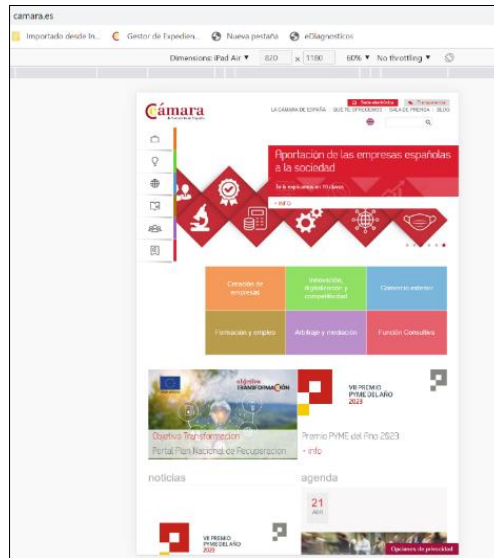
camara.es

Importado desde In... Gestor de Expedien... Nueva pestaña eDiagnosticos

Dimensions: iPad Air ▼ 820 × 1180 60% ▼ No throttling ▼

Cámara de Comercio de España

Sede electrónica Transparencia

LA CÁMARA DE ESPAÑA QUÉ HACEMOS SALA DE PRENSA BLOG

Aportación de las empresas españolas a la sociedad

Te lo explicamos en 10 claves

+ info

Creación de empresas

Innovación, digitalización y competitividad

Comercio exterior

Formación y empleo

Arbitraje y mediación

Función Consultiva

objetivo TRANSFORMACIÓN

VII PREMIO PYME DEL AÑO 2023

Objetivo Transformación

Portal Plan Nacional de Recuperación

Premio PYME del Año 2023

+ info

noticias

agenda

VII PREMIO PYME DEL AÑO 2023

21 ABR

Opciones de privacidad